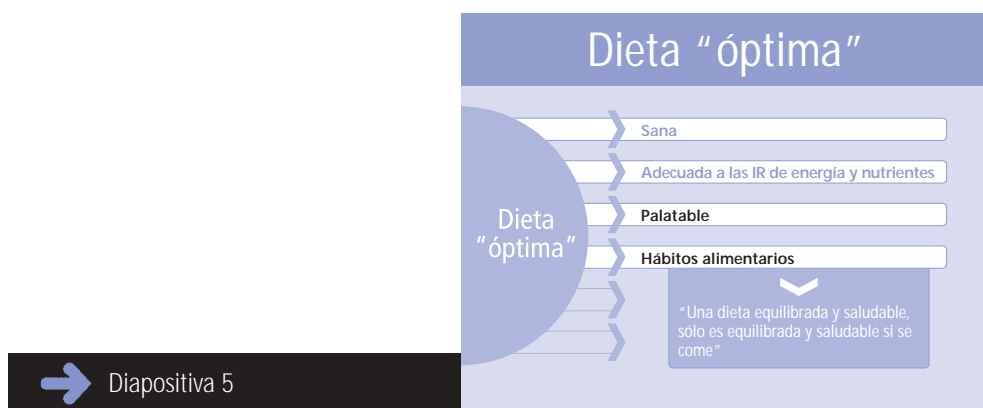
Dieta "óptima"

Dieta "óptima"

Sana

Adecuada a las IR de energía y nutrientes

Palatable

Hábitos alimentarios

"Una dieta equilibrada y saludable, sólo es equilibrada y saludable si se come"

Diapositiva 5